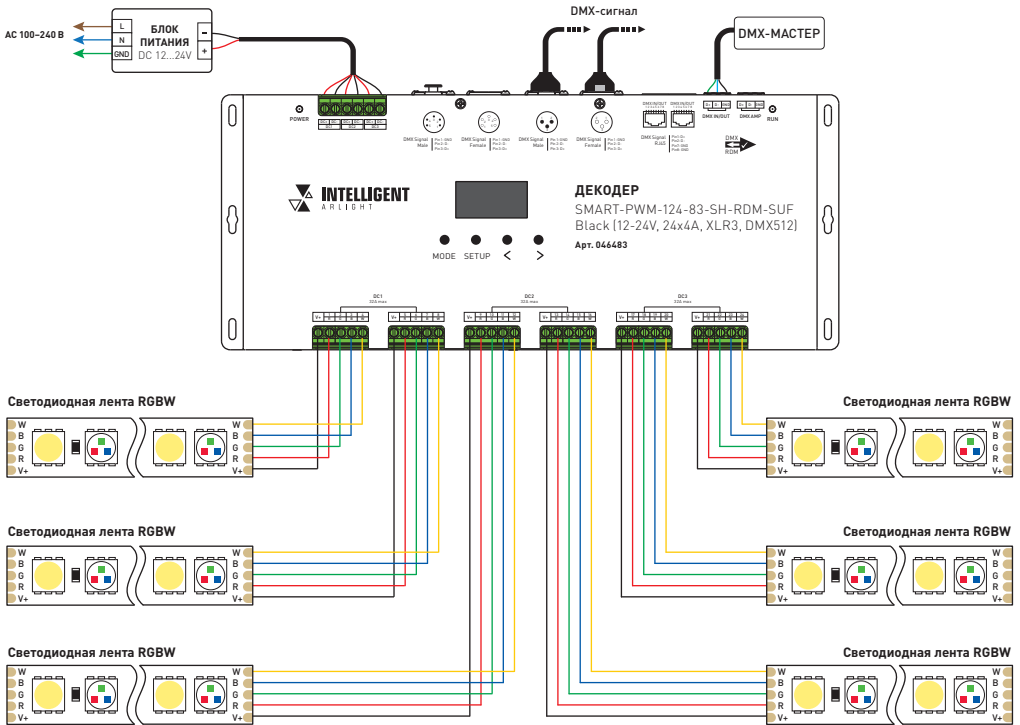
AC 100–240 В

L
N
GND

БЛОК ПИТАНИЯ
DC 12...24V

-
+

DMX-сигнал

DMX-МАСТЕР

POWER

DC1 DC2 DC3

DMX Signal Male
DMX Signal Female
DMX Signal Male
DMX Signal Female

DMX IN/OUT
DMX IN/OUT
DMX Signal RJ45

DMX IN/OUT
DMX AMP
RUN

DMX
RDM

INTELLIGENT
ARLIGHT

ДЕКОДЕР
SMART-PWM-124-83-SH-RDM-SUF
Black (12-24V, 24x4A, XLR3, DMX512)
Арт. 046483

MODE SETUP < >

DC1
DC2
DC3

Светодиодная лента RGBW
W
B
G
R
V+

Светодиодная лента RGBW
W
B
G
R
V+

Светодиодная лента RGBW
W
B
G
R
V+

Светодиодная лента RGBW
W
B
G
R
V+

Светодиодная лента RGBW
W
B
G
R
V+

Светодиодная лента RGBW
W
B
G
R
V+